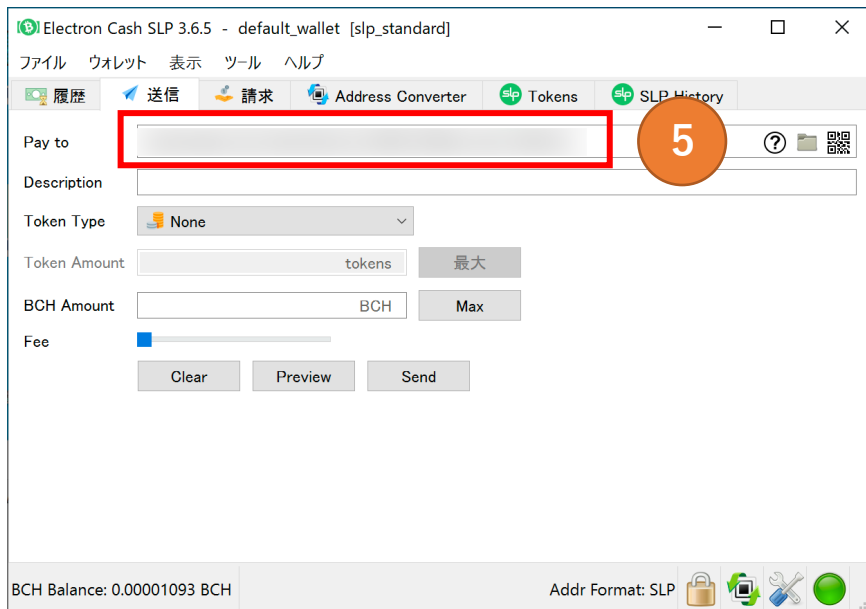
Electron Cash SLP 3.6.5 - default_wallet [slp_standard]

ファイル ウォレット 表示 ツール ヘルプ

履歴 送信 請求 Address Converter Tokens SLP History

Pay to

5

Description

Token Type None

Token Amount tokens 最大

BCH Amount BCH Max

Fee

Clear Preview Send

BCH Balance: 0.00001093 BCH

Addr Format: SLP